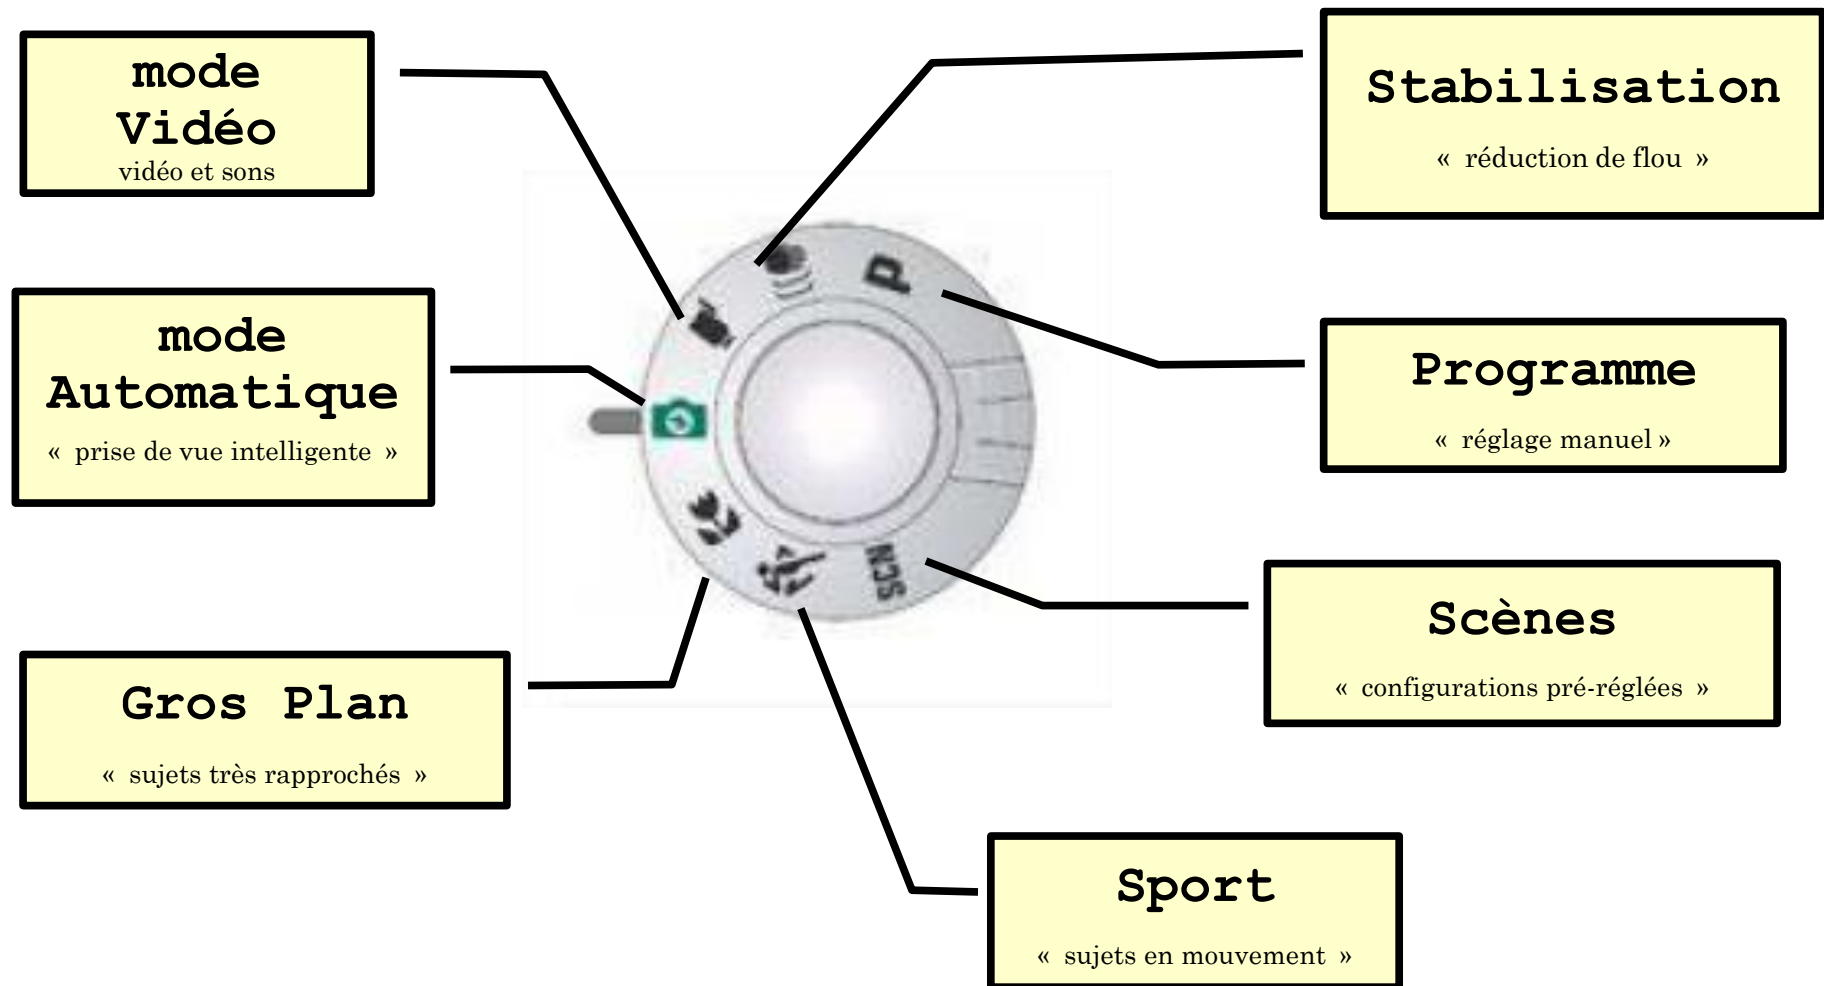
mode Vidéo
vidéo et sons

Stabilisation
« réduction de flou »

mode Automatique
« prise de vue intelligente »

Programme
« réglage manuel »

P

SCN

Scènes
« configurations pré-réglées »

Gros Plan
« sujets très rapprochés »

Sport
« sujets en mouvement »